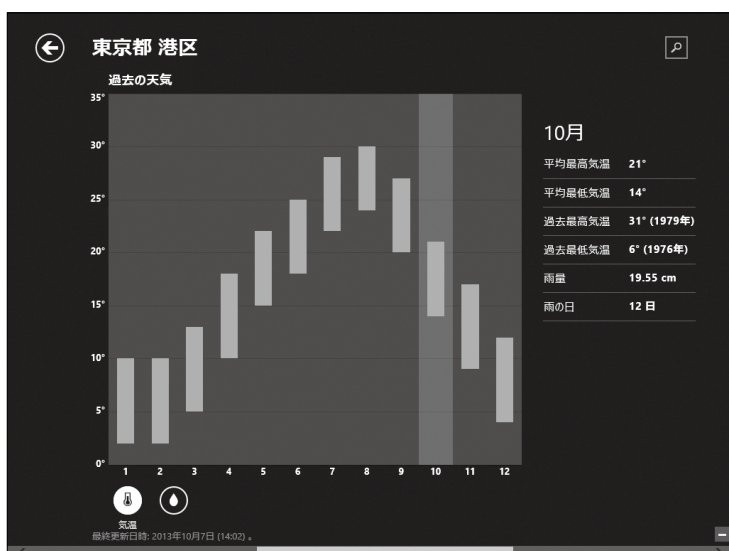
東京都 港区

過去の天気

35°
30°
25°
20°
15°
10°
5°
0°

1 2 3 4 5 6 7 8 9 10 11 12

10月

| | |
|---|---|
| 平均最高気温 | 21° |
| 平均最低気温 | 14° |
| 過去最高気温 | 31° (1979年) |
| 過去最低気温 | 6° (1976年) |
| 雨量 | 19.55 cm |
| 雨の日 | 12 日 |

気温

最終更新日時: 2013年10月7日 (14:02) 。